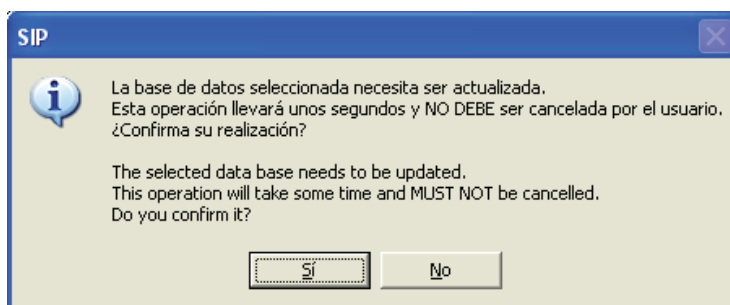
SIP

La base de datos seleccionada necesita ser actualizada.
Esta operación llevará unos segundos y NO DEBE ser cancelada por el usuario.
¿Confirma su realización?

The selected data base needs to be updated.
This operation will take some time and MUST NOT be cancelled.
Do you confirm it?

Sí

No